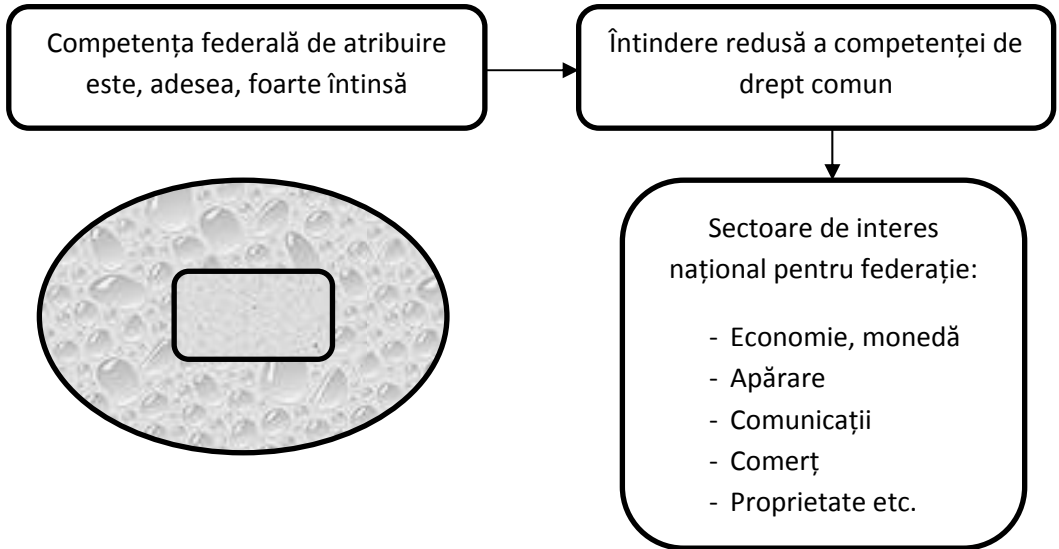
Competența federală de atribuire este, adesea, foarte întinsă

Întindere redusă a competenței de drept comun

Sectoare de interes național pentru federație:

- Economie, monedă
- Apărare
- Comunicații
- Comerț
- Proprietate etc.